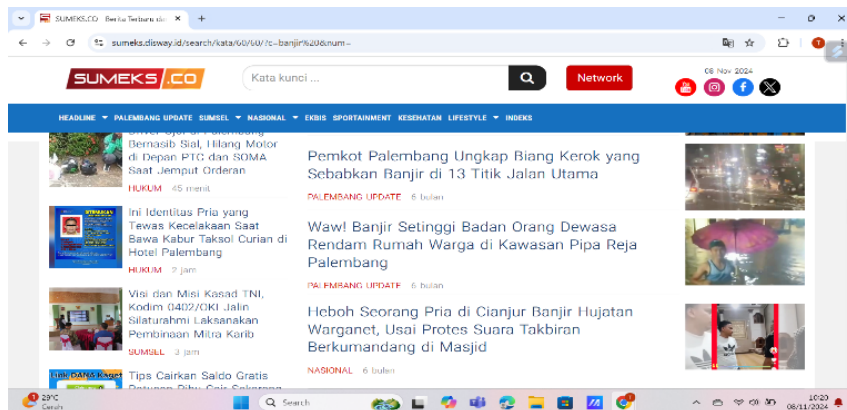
SUMEKS.CO Berita Terbaru da ×
+
sumeks.disway.id/search/kata/60/60/?c=banjir%20&num=

SUMEKS.CO
Kata kunci ...
Network
08 Nov 2024

HEADLINE ▼ PALEMBANG UPDATE SUMSEL ▼ NASIONAL ▼ EKBIS SPORTAINMENT KESEHATAN LIFESTYLE ▼ INDEKS

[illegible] di Palembang Bernasib Sial, Hilang Motor di Depan PTC dan SOMA Saat Jemput Orderan
HUKUM 45 menit

Ini Identitas Pria yang Tewas Kecelakaan Saat Bawa Kabur Taksol Curian di Hotel Palembang
HUKUM 2 jam

Visi dan Misi Kasad TNI, Kodim 0402/OKI Jalin Silaturahmi Laksanakan Pembinaan Mitra Karib
SUMSEL 3 jam

Tips Cairkan Saldo Gratis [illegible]

Pemkot Palembang Ungkap Biang Kerok yang Sebabkan Banjir di 13 Titik Jalan Utama
PALEMBANG UPDATE 6 bulan

Waw! Banjir Setinggi Badan Orang Dewasa Rendam Rumah Warga di Kawasan Pipa Reja Palembang
PALEMBANG UPDATE 6 bulan

Heboh Seorang Pria di Cianjur Banjir Hujatan Warganet, Usai Protes Suara Takbiran Berkumandang di Masjid
NASIONAL 6 bulan

29°C Cerah
Search
10:20 08/11/2024